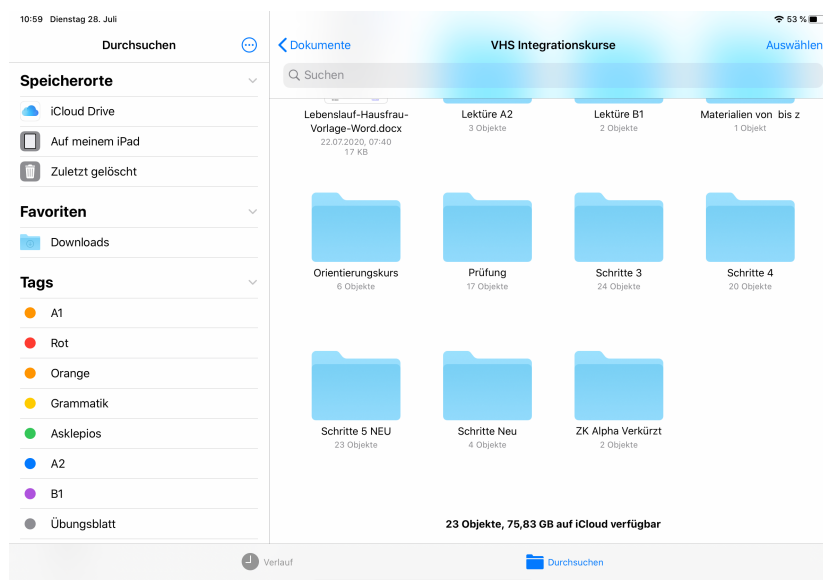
10:59 Dienstag 28. Juli

53 %

Durchsuchen

Speicherorte

iCloud Drive

Auf meinem iPad

Zuletzt gelöscht

Favoriten

Downloads

Tags

A1

Rot

Orange

Grammatik

Asklepios

A2

B1

Übungsblatt

Dokumente

VHS Integrationskurse

Auswählen

Suchen

Lebenslauf-Hausfrau-Vorlage-Word.docx
22.07.2020, 07:40
17 KB

Lektüre A2
3 Objekte

Lektüre B1
2 Objekte

Materialien von bis z
1 Objekt

Orientierungskurs
6 Objekte

Prüfung
17 Objekte

Schritte 3
24 Objekte

Schritte 4
20 Objekte

Schritte 5 NEU
23 Objekte

Schritte Neu
4 Objekte

ZK Alpha Verkürzt
2 Objekte

23 Objekte, 75,83 GB auf iCloud verfügbar

Verlauf

Durchsuchen